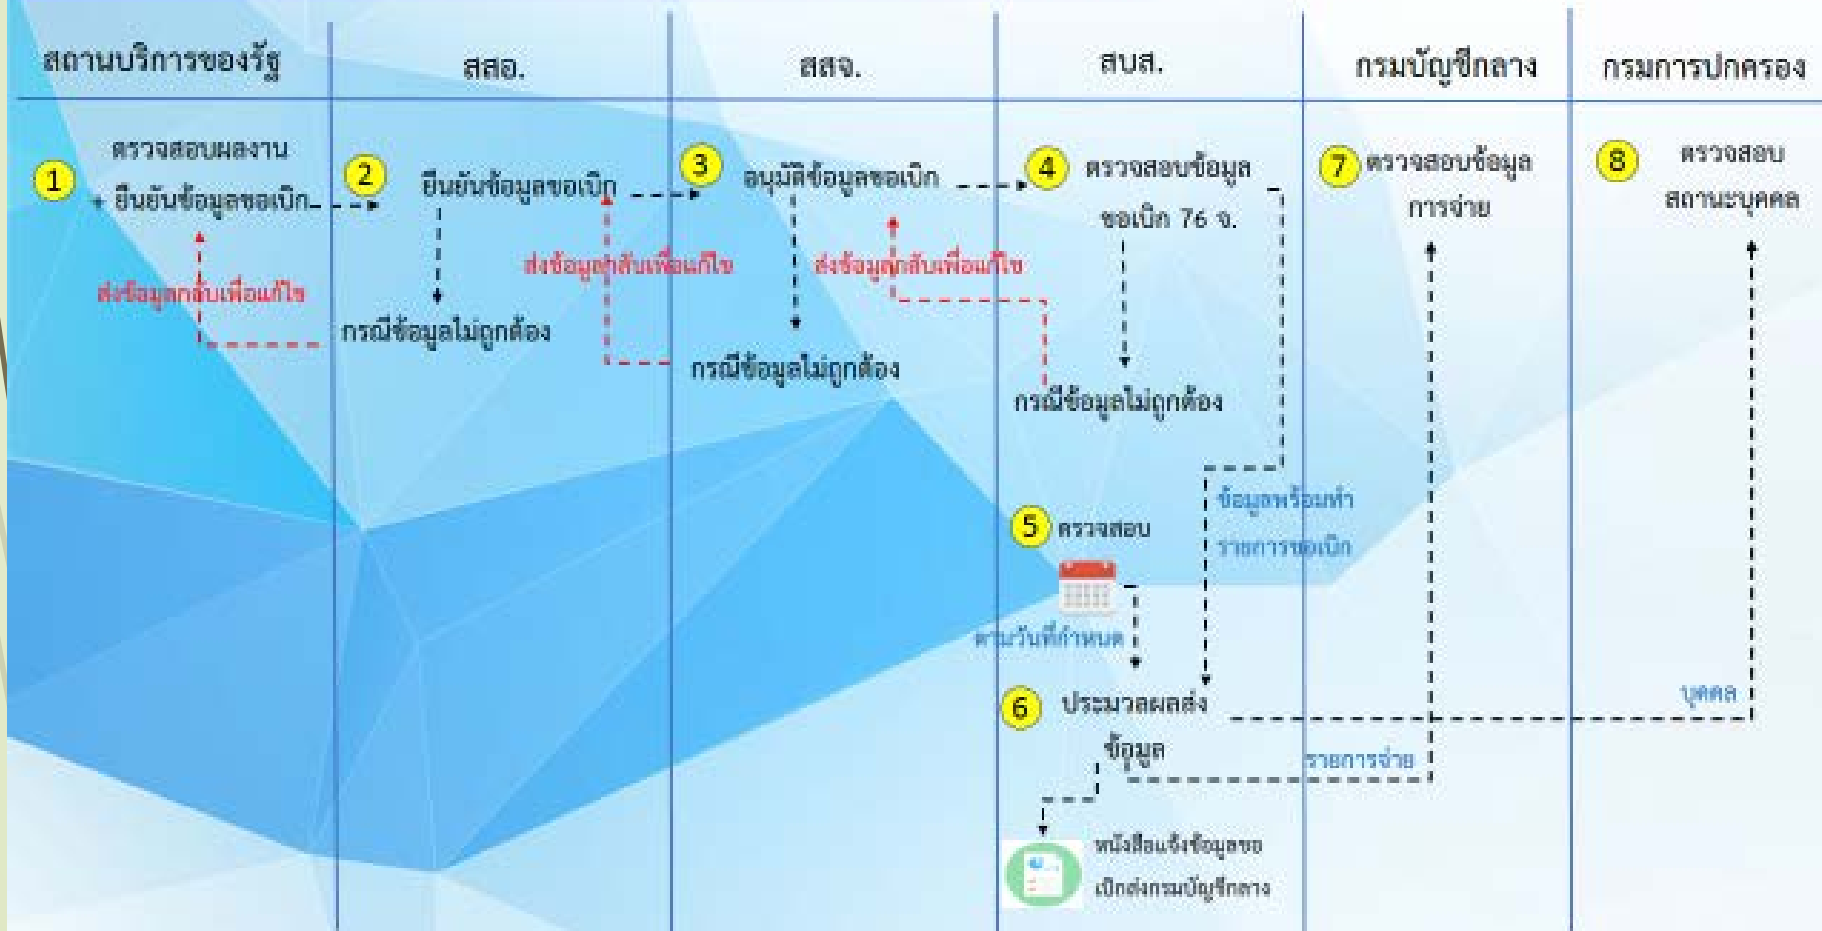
| สถานบริการของรัฐ | สสอ. | สสจ. | สบส. | กรมบัญชีกลาง | กรมการปกครอง |
|---|---|---|---|---|---|

1 ตรวจสอบผลงาน + ยืนยันข้อมูลขอเบิก

ส่งข้อมูลกลับเพื่อแก้ไข

2 ยืนยันข้อมูลขอเบิก

กรณีข้อมูลไม่ถูกต้อง

ส่งข้อมูลกลับเพื่อแก้ไข

3 อนุมัติข้อมูลขอเบิก

กรณีข้อมูลไม่ถูกต้อง

ส่งข้อมูลกลับเพื่อแก้ไข

4 ตรวจสอบข้อมูล ขอเบิก 76 จ.

กรณีข้อมูลไม่ถูกต้อง

ข้อมูลพร้อมทำ รายการขอเบิก

5 ตรวจสอบ

ตามวันที่กำหนด

6 ประมวลผลส่งข้อมูล

หนังสือแจ้งข้อมูลขอเบิกส่งกรมบัญชีกลาง

รายการจ่าย

บุคคล

7 ตรวจสอบข้อมูล การจ่าย

8 ตรวจสอบ สถานะบุคคล